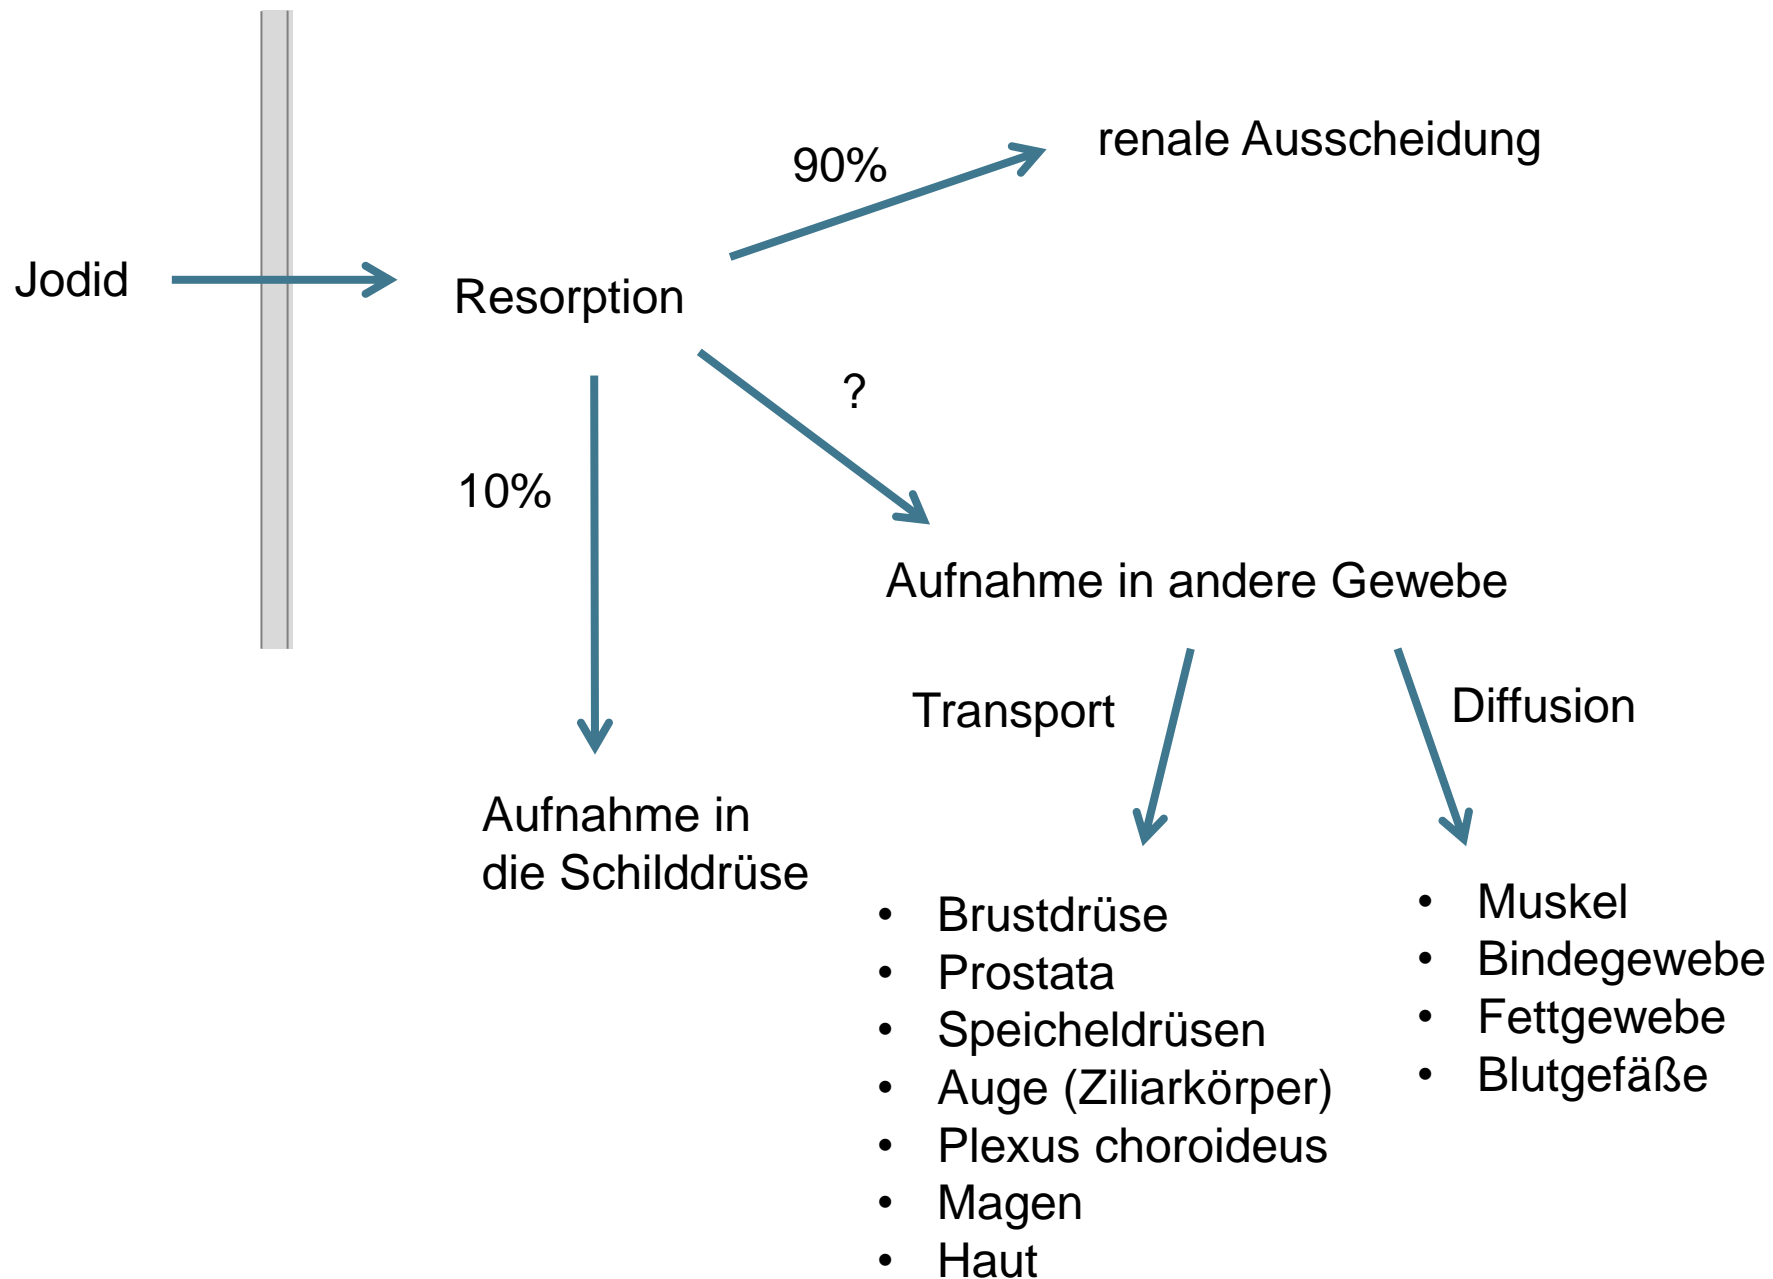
Jodid

Resorption

90%

renale Ausscheidung

?

10%

Aufnahme in andere Gewebe

Transport

Diffusion

Aufnahme in die Schilddrüse

- Brustdrüse
- Prostata
- Speicheldrüsen
- Auge (Ziliarkörper)
- Plexus choroideus
- Magen
- Haut

- Muskel
- Bindegewebe
- Fettgewebe
- Blutgefäße